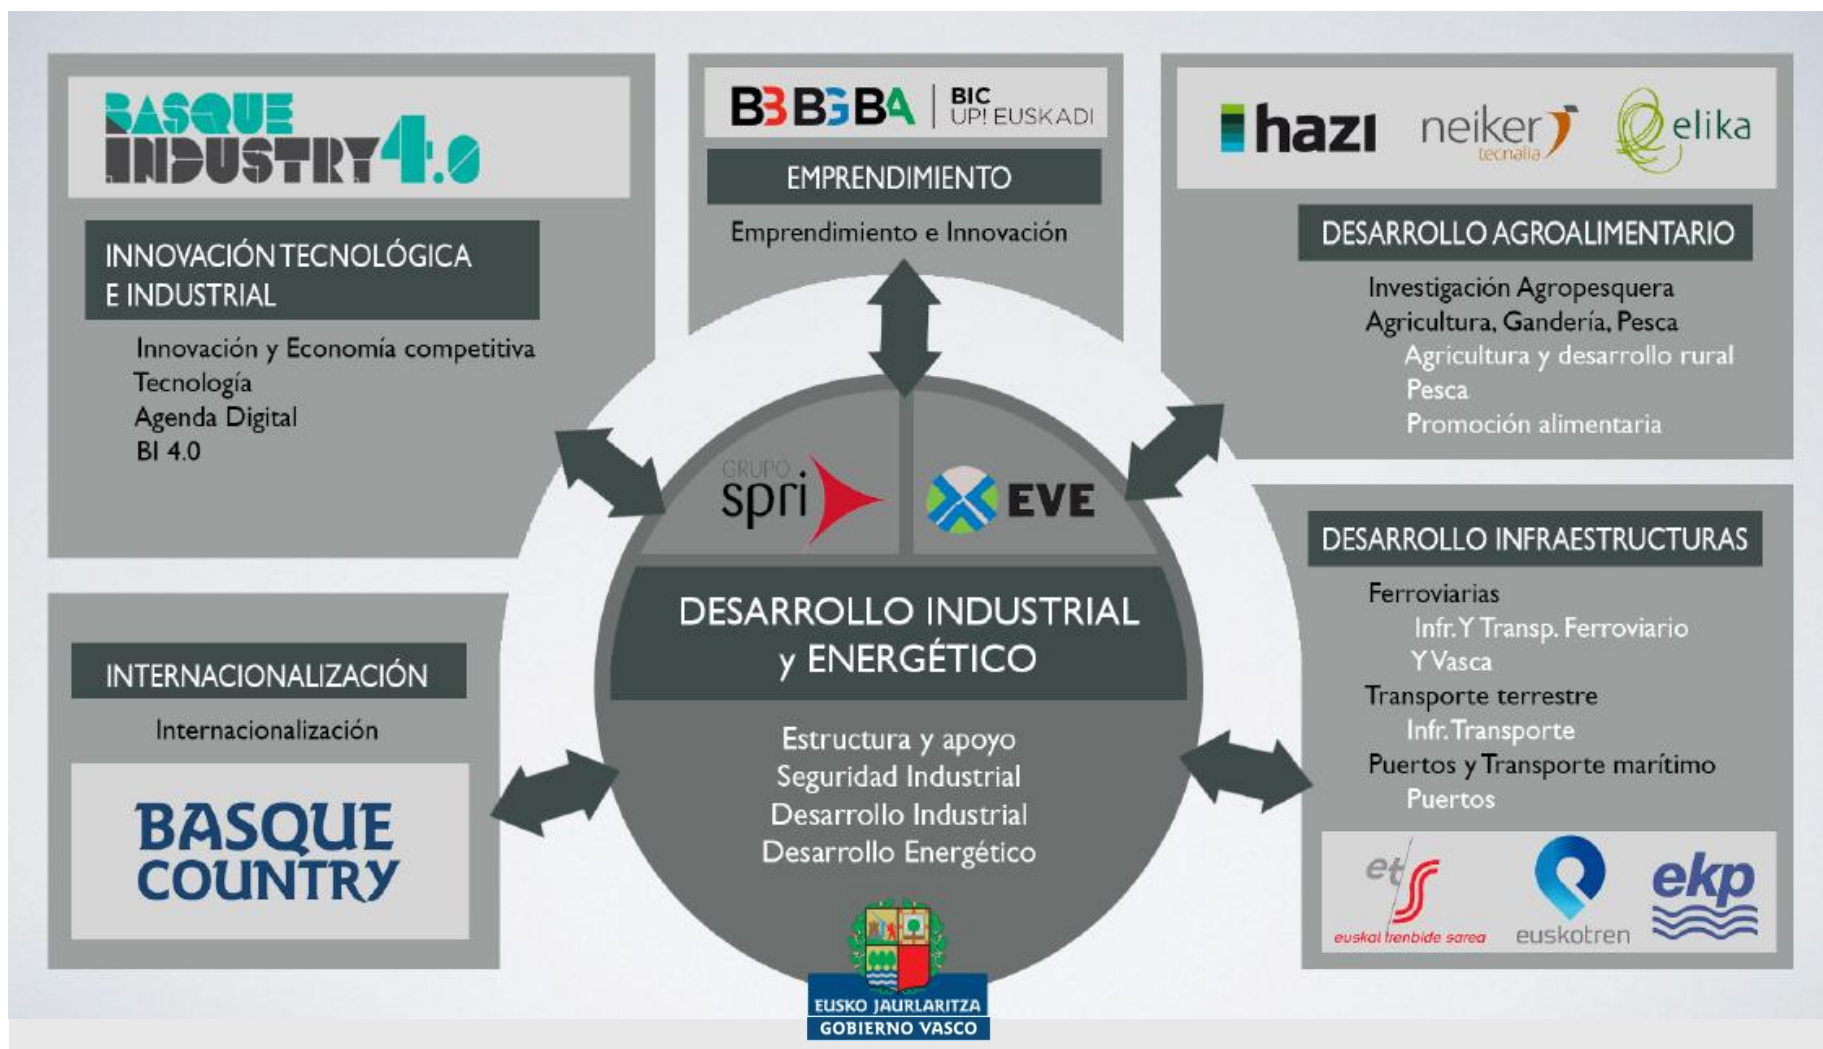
BASQUE INDUSTRY 4.0

INNOVACIÓN TECNOLÓGICA E INDUSTRIAL

Innovación y Economía competitiva
Tecnología
Agenda Digital
BI 4.0

B3 BG BA | BIC UP! EUSKADI

EMPRENDIMIENTO

Emprendimiento e Innovación

hazi neiker tecnalia elika

DESARROLLO AGROALIMENTARIO

Investigación Agropesquera
Agricultura, Gandería, Pesca
Agricultura y desarrollo rural
Pesca
Promoción alimentaria

GRUPO spri

EVE

DESARROLLO INDUSTRIAL y ENERGÉTICO

Estructura y apoyo
Seguridad Industrial
Desarrollo Industrial
Desarrollo Energético

INTERNACIONALIZACIÓN

Internacionalización

BASQUE COUNTRY

DESARROLLO INFRAESTRUCTURAS

Ferroviarias
Infr. Y Transp. Ferroviario
Y Vasca
Transporte terrestre
Infr. Transporte
Puertos y Transporte marítimo
Puertos

ets euskal trenbide sarea
euskotren
ekp

EUSKO JAURLARITZA
GOBIERNO VASCO